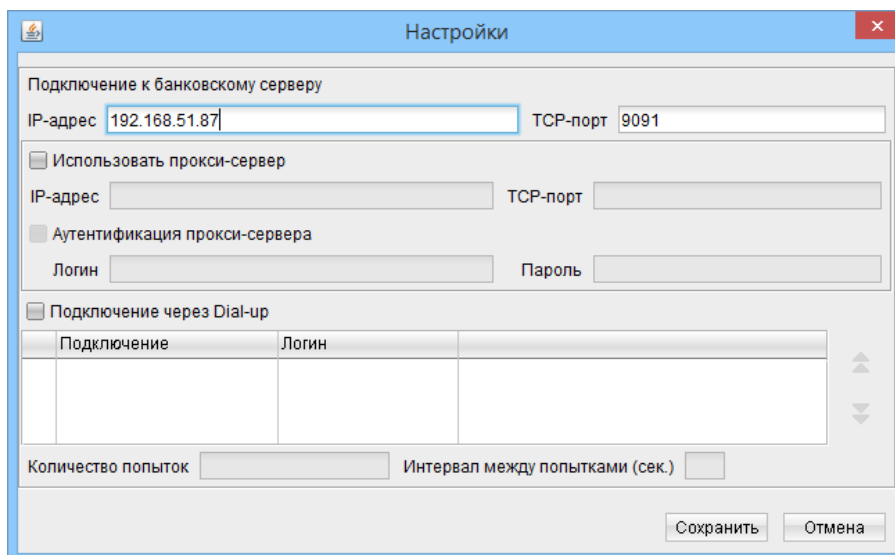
Настройки

Подключение к банковскому серверу

IP-адрес 192.168.51.87 TCP-порт 9091

Использовать прокси-сервер

IP-адрес TCP-порт

Аутентификация прокси-сервера

Логин Пароль

Подключение через Dial-up

| Подключение | Логин | |
|---|---|---|
| | | |

Количество попыток Интервал между попытками (сек.)

Сохранить Отмена